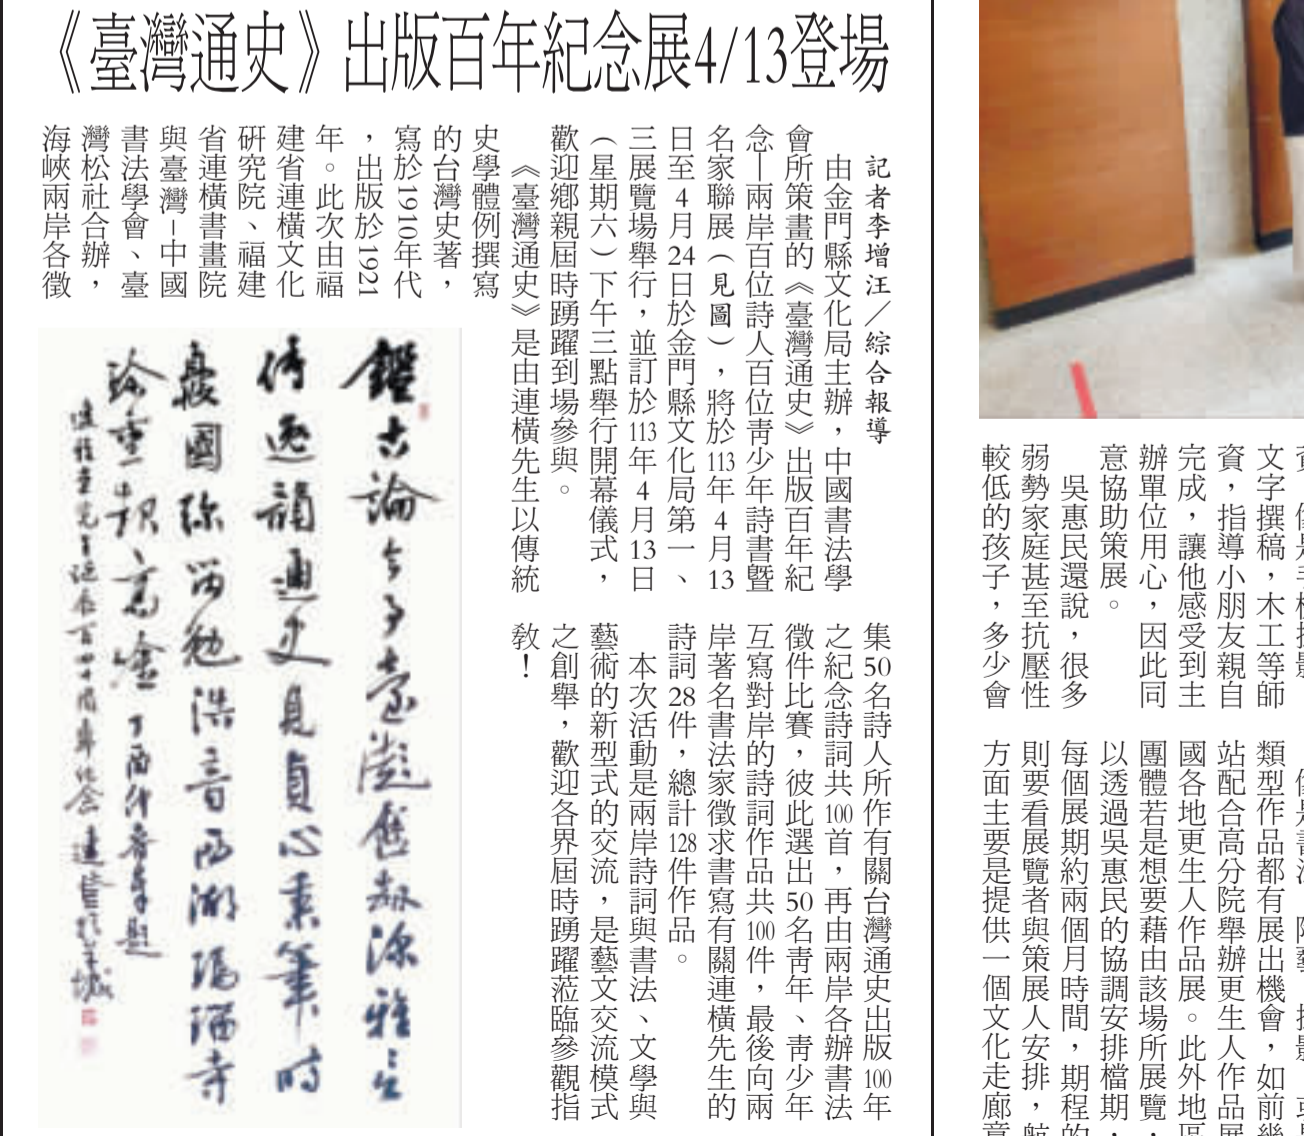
《臺灣通史》出版百年紀念展4/13登場

記者李增汪／綜合報導

由金門縣文化局主辦，中國書法學會所策畫的《臺灣通史》出版百年紀念—兩岸百位詩人百位青少年詩書暨名家聯展（見圖），將於113年4月13日至4月24日於金門縣文化局第一、三展覽場舉行，並訂於113年4月13日（星期六）下午三點舉行開幕儀式，歡迎鄉親屆時踴躍到場參與。

《臺灣通史》是由連橫先生以傳統史學體例撰寫的台灣史著，寫於1910年代，出版於1921年。此次由福建省連橫文化研究院、福建省連橫書畫院與臺灣-中國書法學會、臺灣松社合辦，海峽兩岸各徵集50名詩人所作有關台灣通史出版100年之紀念詩詞共100首，再由兩岸各辦書法徵件比賽，彼此選出50名青年、青少年互寫對岸的詩詞作品共100件，最後向兩岸著名書法家徵求書寫有關連橫先生的詩詞28件，總計128件作品。

本次活動是兩岸詩詞與書法、文學與藝術的新型式的交流，是藝文交流模式之創舉，歡迎各界屆時踴躍蒞臨參觀指教！

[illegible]

文字撰稿，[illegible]木工等師資，指導小朋友親自完成，讓他感受到主辦單位用心，因此同意協助策展。

吳惠民還說，很多弱勢家庭甚至抗壓性較低的孩子，多少會

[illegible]類型作品都有展出機會，如前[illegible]站配合高分院舉辦更生人作品展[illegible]國各地更生人作品展。此外地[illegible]團體若是想要藉由該場所展覽，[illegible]以透過吳惠民的協調安排檔期，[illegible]每個展期約兩個月時間，期程的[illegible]則要看展覽者與策展人安排，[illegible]方面主要是提供一個文化走廊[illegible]